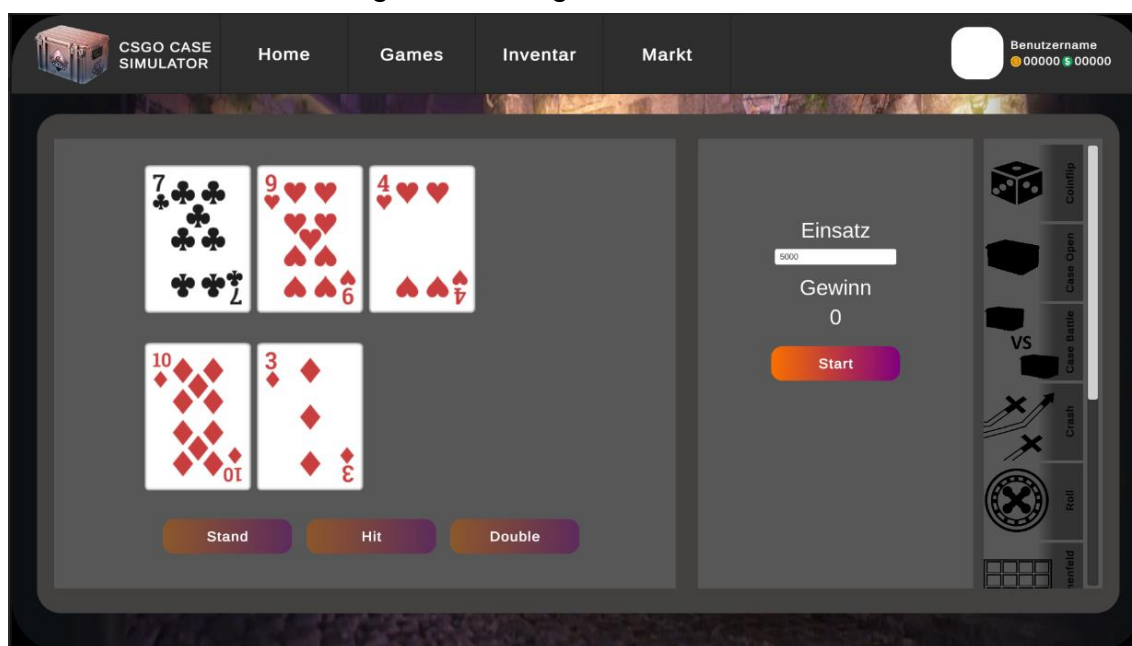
CSGO CASE SIMULATOR

Home

Games

Inventar

Markt

Benutzername
00000 00000

7
7

9
9

4
4

10
10

3
3

Stand

Hit

Double

Einsatz

5000

Gewinn

0

Start

Coinflip

Case Open

VS

Case Battle

Crash

Roll

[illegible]enfeld